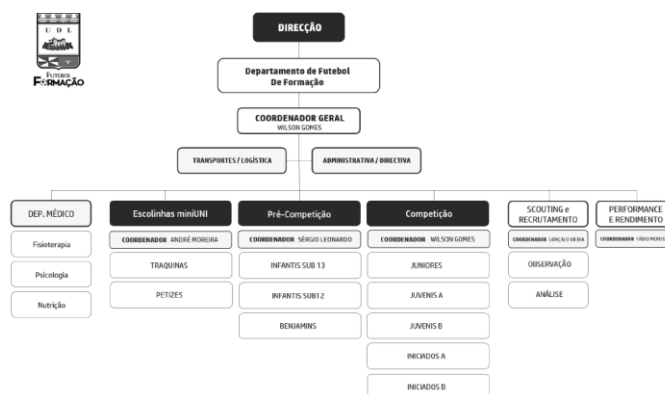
U D L

FUTEBOL
FORMAÇÃO

DIRECÇÃO

Departamento de Futebol De Formação

COORDENADOR GERAL
WILSON GOMES

TRANSPORTES / LOGÍSTICA

ADMINISTRATIVA / DIRECTIVA

DEP. MÉDICO

Fisioterapia

Psicologia

Nutrição

Escolinhas miniUNI

COORDENADOR ANDRÉ MOREIRA

TRAQUINAS

PETIZES

Pré-Competição

COORDENADOR SÉRGIO LEONARDO

INFANTIS SUB 13

INFANTIS SUB12

BENJAMINS

Competição

COORDENADOR WILSON GOMES

JUNIORES

JUVENIS A

JUVENIS B

INICIADOS A

INICIADOS B

SCOUTING e RECRUTAMENTO

COORDENADOR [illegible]

OBSERVAÇÃO

ANÁLISE

PERFORMANCE E RENDIMENTO

COORDENADOR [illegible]